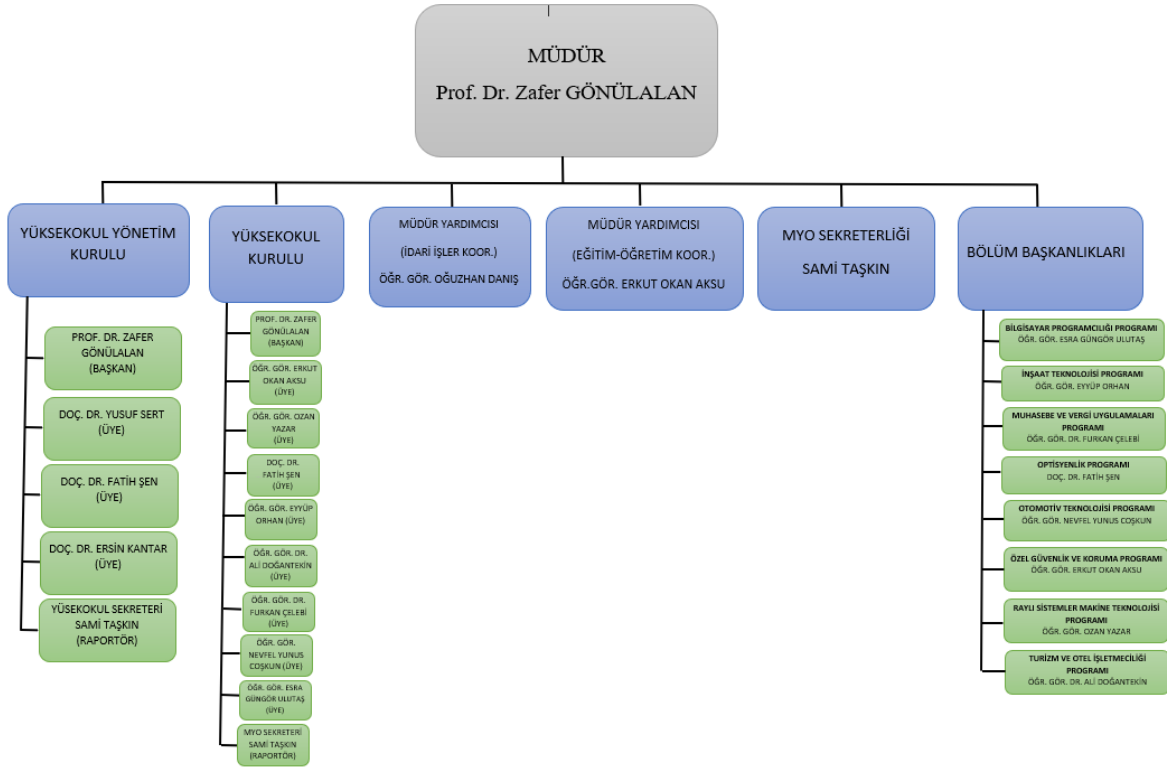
MÜDÜR
Prof. Dr. Zafer GÖNÜLALAN

YÜKSEKOKUL YÖNETİM KURULU

YÜKSEKOKUL KURULU

MÜDÜR YARDIMCISI
(İDARİ İŞLER KOOR.)
ÖĞR. GÖR. OĞUZHAN DANIŞ

MÜDÜR YARDIMCISI
(EĞİTİM-ÖĞRETİM KOOR.)
ÖĞR.GÖR. ERKUT OKAN AKSU

MYO SEKRETERLİĞİ
SAMİ TAŞKIN

BÖLÜM BAŞKANLIKLARI

PROF. DR. ZAFER GÖNÜLALAN (BAŞKAN)

DOÇ. DR. YUSUF SERT (ÜYE)

DOÇ. DR. FATİH ŞEN (ÜYE)

DOÇ. DR. ERSİN KANTAR (ÜYE)

YÜSEKOKUL SEKRETERİ SAMİ TAŞKIN (RAPORTÖR)

PROF. DR. ZAFER GÖNÜLALAN (BAŞKAN)

ÖĞR. GÖR. ERKUT OKAN AKSU (ÜYE)

ÖĞR. GÖR. OZAN YAZAR (ÜYE)

DOÇ. DR. FATİH ŞEN (ÜYE)

ÖĞR. GÖR. EYYÜP ORHAN (ÜYE)

ÖĞR. GÖR. DR. ALİ DOĞANTEKİN (ÜYE)

ÖĞR. GÖR. DR. FURKAN ÇELEBİ (ÜYE)

ÖĞR. GÖR. NEVFEL YUNUS COŞKUN (ÜYE)

ÖĞR. GÖR. ESRA GÜNGÖR ULUTAŞ (ÜYE)

MYO SEKRETERİ SAMİ TAŞKIN (RAPORTÖR)

BİLGİSAYAR PROGRAMCILIĞI PROGRAMI
ÖĞR. GÖR. ESRA GÜNGÖR ULUTAŞ

İNŞAAT TEKNOLOJİSİ PROGRAMI
ÖĞR. GÖR. EYYÜP ORHAN

MUHASEBE VE VERGİ UYGULAMALARI PROGRAMI
ÖĞR. GÖR. DR. FURKAN ÇELEBİ

OPTİSYENLİK PROGRAMI
DOÇ. DR. FATİH ŞEN

OTOMOTİV TEKNOLOJİSİ PROGRAMI
ÖĞR. GÖR. NEVFEL YUNUS COŞKUN

ÖZEL GÜVENLİK VE KORUMA PROGRAMI
ÖĞR. GÖR. ERKUT OKAN AKSU

RAYLI SİSTEMLER MAKİNE TEKNOLOJİSİ PROGRAMI
ÖĞR. GÖR. OZAN YAZAR

TURİZM VE OTEL İŞLETMECİLİĞİ PROGRAMI
ÖĞR. GÖR. DR. ALİ DOĞANTEKİN